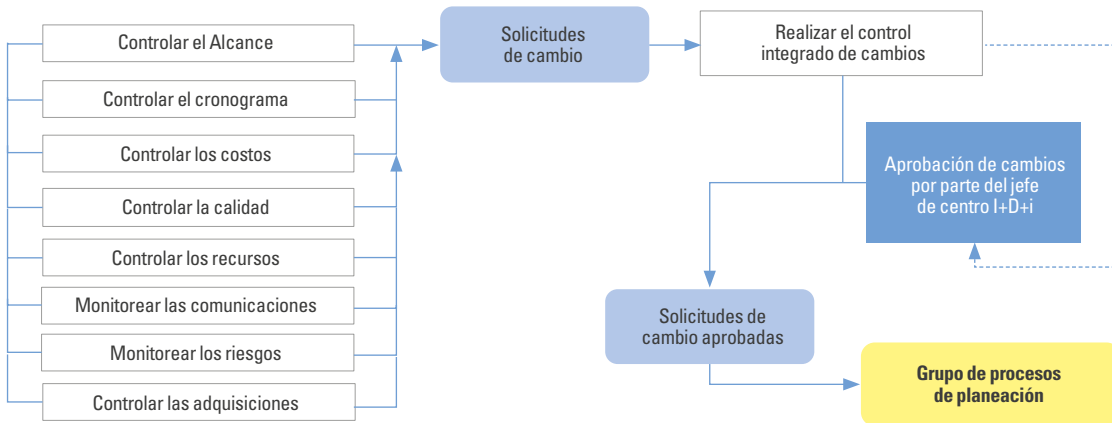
Controlar el Alcance

Controlar el cronograma

Controlar los costos

Controlar la calidad

Controlar los recursos

Monitorear las comunicaciones

Monitorear los riesgos

Controlar las adquisiciones

Solicitudes de cambio

Realizar el control integrado de cambios

Aprobación de cambios por parte del jefe de centro I+D+i

Solicitudes de cambio aprobadas

Grupo de procesos de planeación